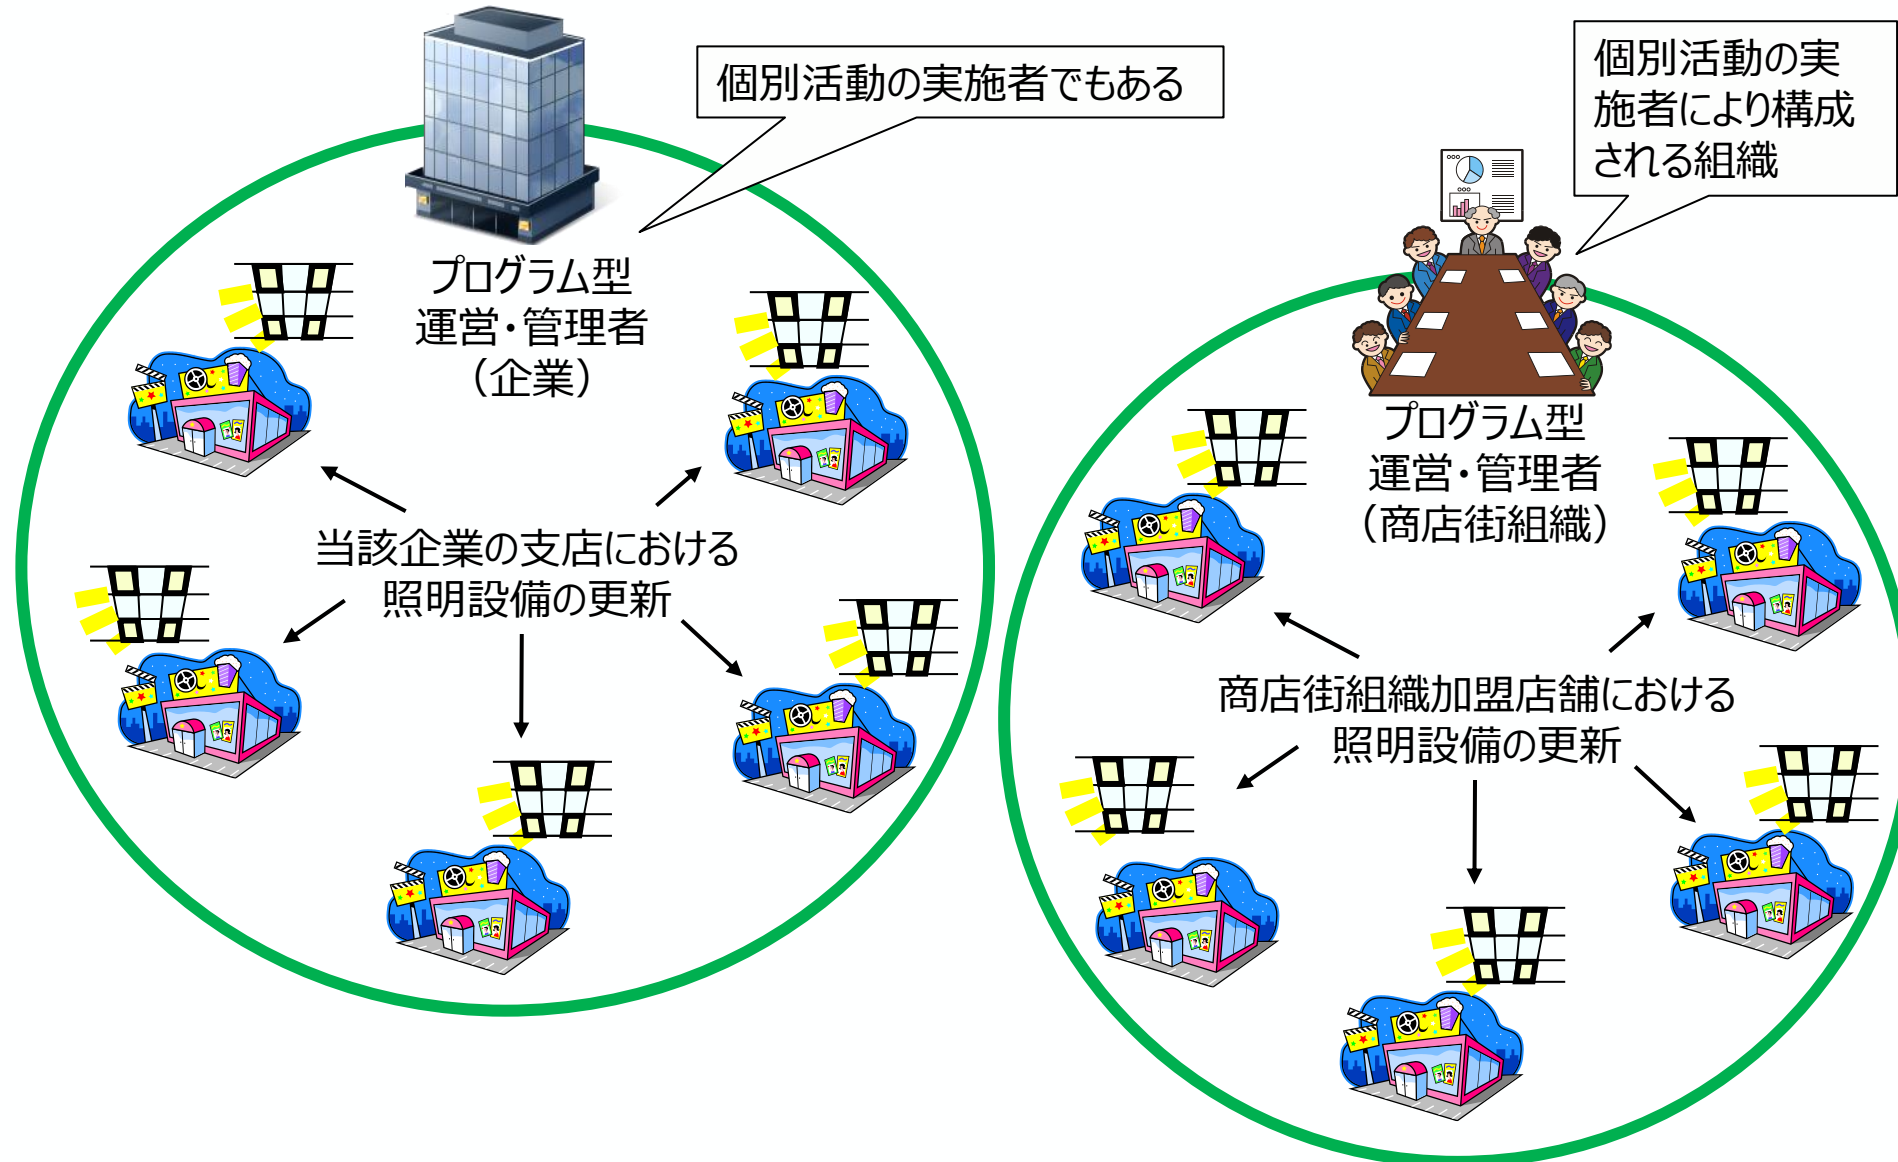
個別活動の実施者でもある

プログラム型
運営・管理者
（企業）

当該企業の支店における
照明設備の更新

個別活動の実施者により構成される組織

プログラム型
運営・管理者
（商店街組織）

商店街組織加盟店舗における
照明設備の更新